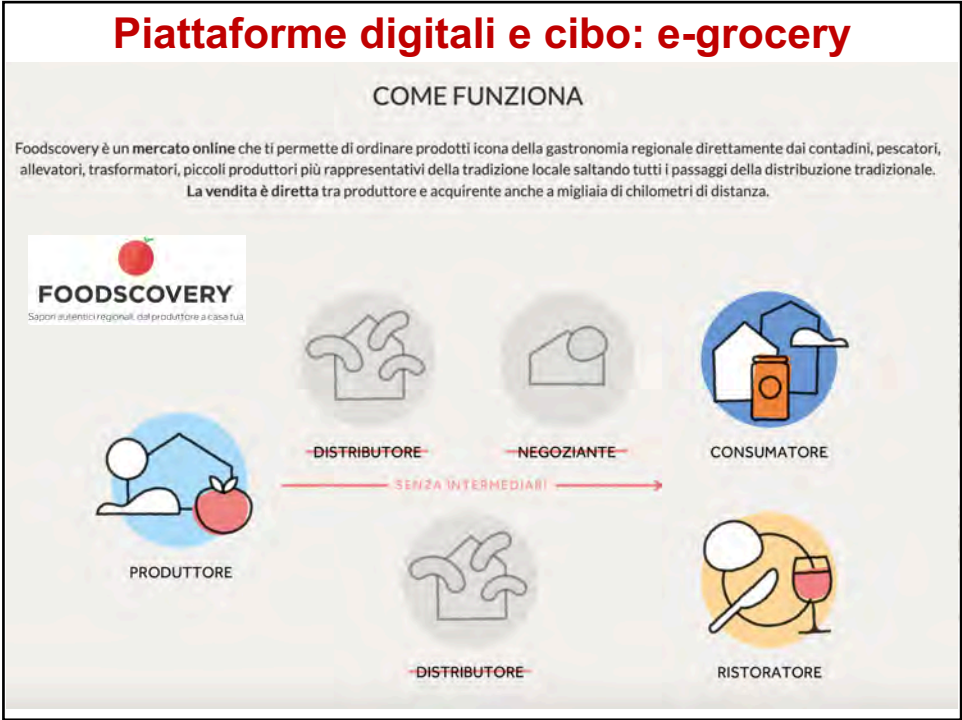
Piattaforme digitali e cibo: e-grocery

COME FUNZIONA

Foodscovery è un mercato online che ti permette di ordinare prodotti icona della gastronomia regionale direttamente dai contadini, pescatori, allevatori, trasformatori, piccoli produttori più rappresentativi della tradizione locale saltando tutti i passaggi della distribuzione tradizionale. La vendita è diretta tra produttore e acquirente anche a migliaia di chilometri di distanza.

FOODSCOVERY
Sapori autentici regionali, dal produttore a casa tua

DISTRIBUTORE

NEGOZIANTE

CONSUMATORE

SENZA INTERMEDIARI

PRODUTTORE

DISTRIBUTORE

RISTORATORE